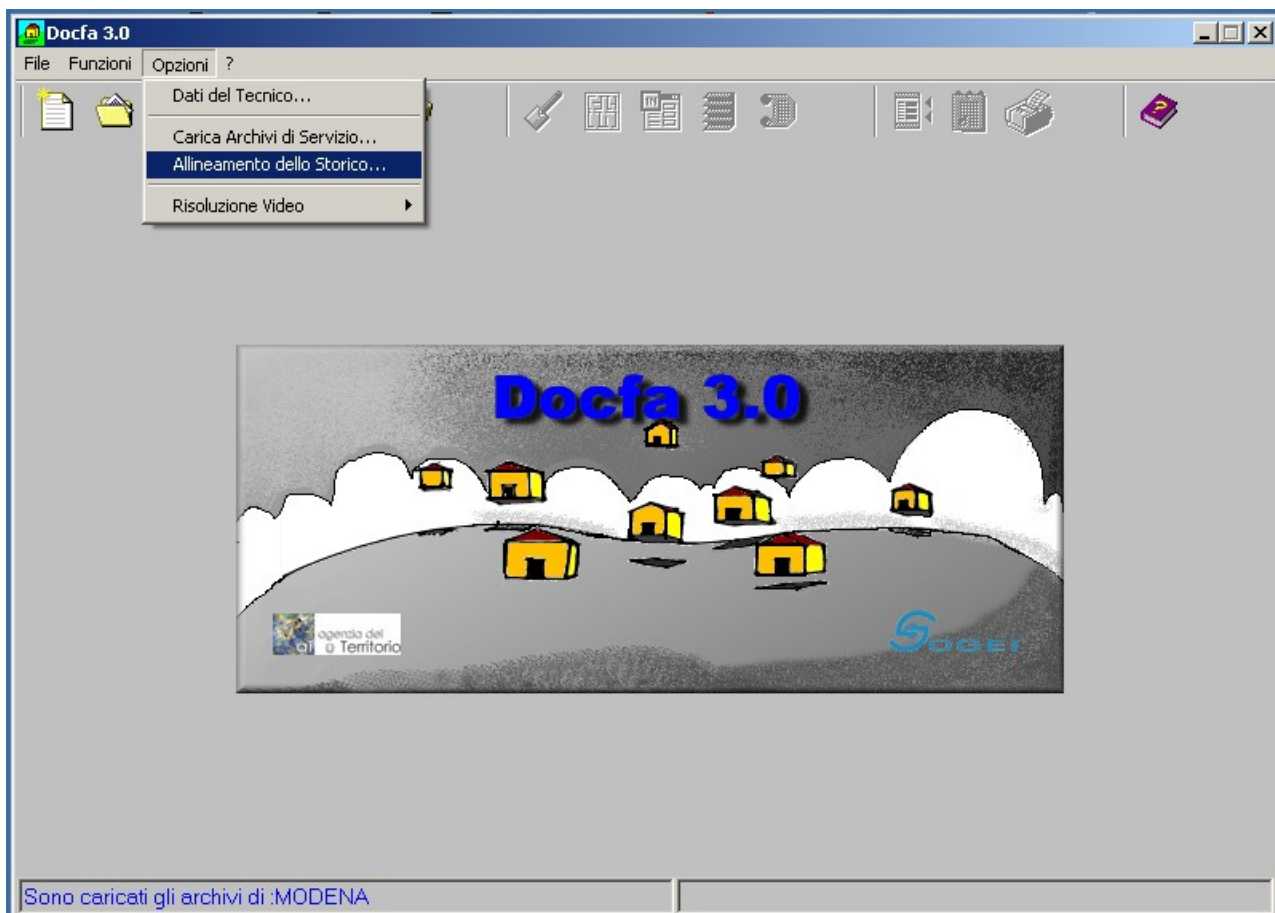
Docfa 3.0

File Funzioni Opzioni ?

Dati del Tecnico...
Carica Archivi di Servizio...
Allineamento dello Storico...
Risoluzione Video

Docfa 3.0

agenzia del Territorio

SOGEI

Sono caricati gli archivi di :MODENA